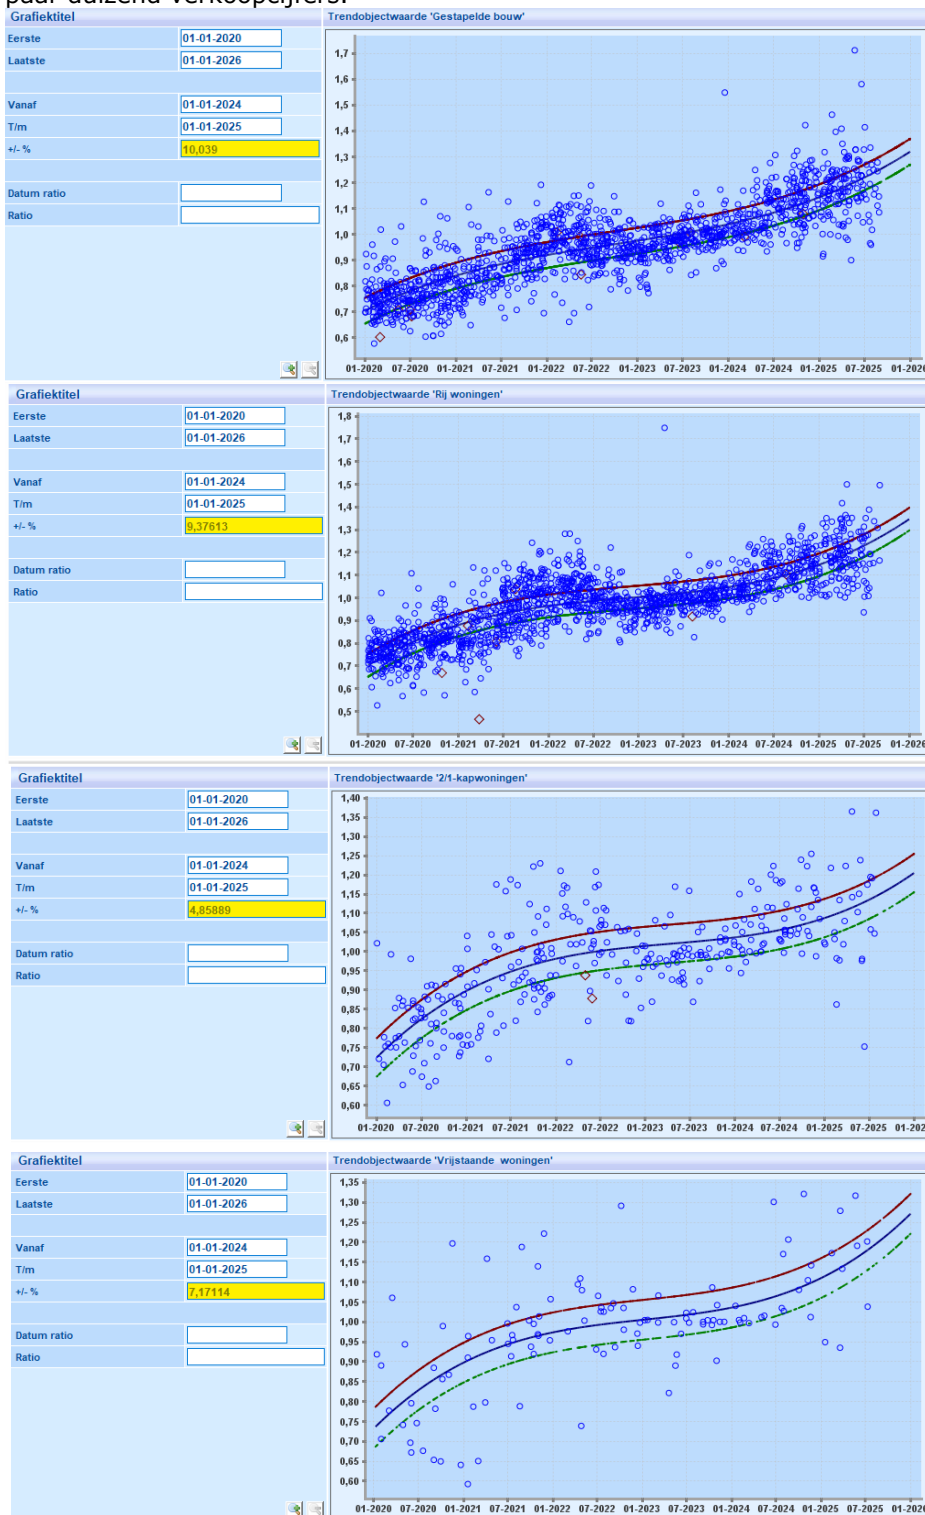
paar duizend verkooprijfers.

Grafiektitel

| Eerste | 01-01-2020 |
|---|---|
| Laatste | 01-01-2026 |
| Vanaf | 01-01-2024 |
| T/m | 01-01-2025 |
| +/- % | 10,039 |
| Datum ratio | |
| Ratio | |

Trendobjectwaarde 'Gestapelde bouw'

1,7 1,6 1,5 1,4 1,3 1,2 1,1 1,0 0,9 0,8 0,7 0,6

01-2020 07-2020 01-2021 07-2021 01-2022 07-2022 01-2023 07-2023 01-2024 07-2024 01-2025 07-2025 01-2026

Grafiektitel

| Eerste | 01-01-2020 |
|---|---|
| Laatste | 01-01-2026 |
| Vanaf | 01-01-2024 |
| T/m | 01-01-2025 |
| +/- % | 9,37613 |
| Datum ratio | |
| Ratio | |

Trendobjectwaarde 'Rij woningen'

1,8 1,7 1,6 1,5 1,4 1,3 1,2 1,1 1,0 0,9 0,8 0,7 0,6 0,5

01-2020 07-2020 01-2021 07-2021 01-2022 07-2022 01-2023 07-2023 01-2024 07-2024 01-2025 07-2025 01-2026

Grafiektitel

| Eerste | 01-01-2020 |
|---|---|
| Laatste | 01-01-2026 |
| Vanaf | 01-01-2024 |
| T/m | 01-01-2025 |
| +/- % | 4,85889 |
| Datum ratio | |
| Ratio | |

Trendobjectwaarde '2/1-kapwoningen'

1,40 1,35 1,30 1,25 1,20 1,15 1,10 1,05 1,00 0,95 0,90 0,85 0,80 0,75 0,70 0,65 0,60

01-2020 07-2020 01-2021 07-2021 01-2022 07-2022 01-2023 07-2023 01-2024 07-2024 01-2025 07-2025 01-202

Grafiektitel

| Eerste | 01-01-2020 |
|---|---|
| Laatste | 01-01-2026 |
| Vanaf | 01-01-2024 |
| T/m | 01-01-2025 |
| +/- % | 7,17114 |
| Datum ratio | |
| Ratio | |

Trendobjectwaarde 'Vrijstaande woningen'

1,35 1,30 1,25 1,20 1,15 1,10 1,05 1,00 0,95 0,90 0,85 0,80 0,75 0,70 0,65 0,60

01-2020 07-2020 01-2021 07-2021 01-2022 07-2022 01-2023 07-2023 01-2024 07-2024 01-2025 07-2025 01-2026